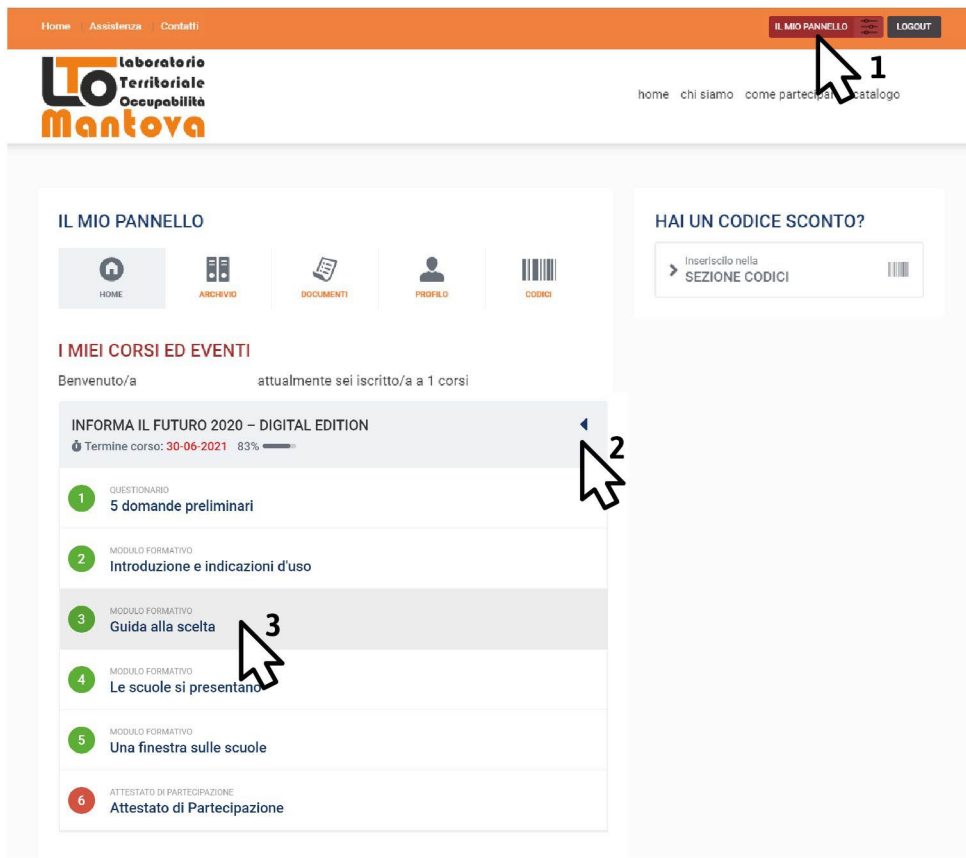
Home Assistenza Contatti

IL MIO PANNELLO LOGOUT

1

LTO Laboratorio Territoriale Occupabilità Mantova

home chi siamo come partec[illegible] catalogo

IL MIO PANNELLO

HOME ARCHIVIO DOCUMENTI PROFILO CODICI

HAI UN CODICE SCONTO?

Inseriscilo nella
SEZIONE CODICI

I MIEI CORSI ED EVENTI

Benvenuto/a attualmente sei iscritto/a a 1 corsi

INFORMA IL FUTURO 2020 – DIGITAL EDITION

Termine corso: 30-06-2021 83%

2

1 QUESTIONARIO
5 domande preliminari

2 MODULO FORMATIVO
Introduzione e indicazioni d'uso

3 MODULO FORMATIVO
Guida alla scelta

3

4 MODULO FORMATIVO
Le scuole si presentano

5 MODULO FORMATIVO
Una finestra sulle scuole

6 ATTESTATO DI PARTECIPAZIONE
Attestato di Partecipazione